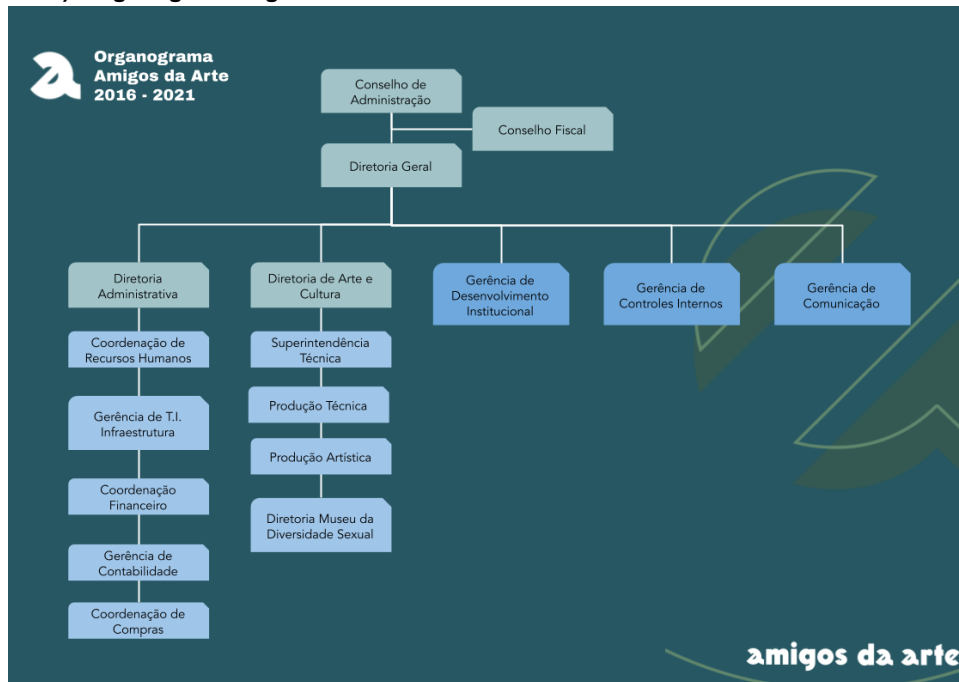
Organograma
Amigos da Arte
2016 - 2021

Conselho de Administração

Conselho Fiscal

Diretoria Geral

Diretoria Administrativa

Coordenação de Recursos Humanos

Gerência de T.I. Infraestrutura

Coordenação Financeiro

Gerência de Contabilidade

Coordenação de Compras

Diretoria de Arte e Cultura

Superintendência Técnica

Produção Técnica

Produção Artística

Diretoria Museu da Diversidade Sexual

Gerência de Desenvolvimento Institucional

Gerência de Controles Internos

Gerência de Comunicação

amigos da arte